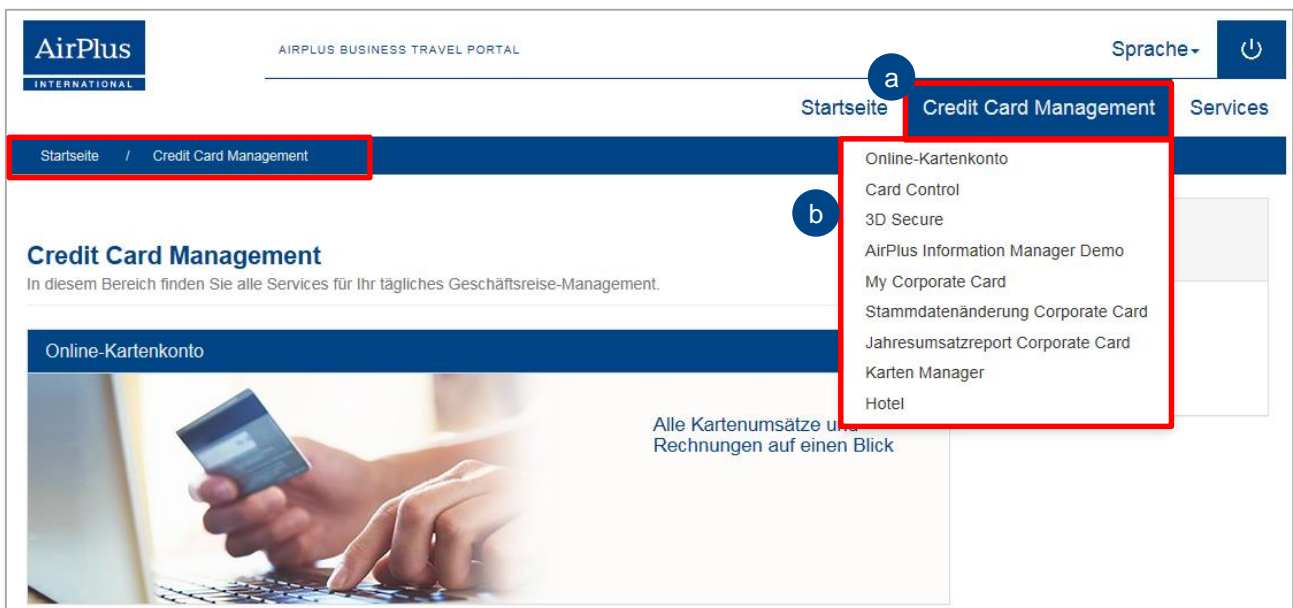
AirPlus
INTERNATIONAL

AIRPLUS BUSINESS TRAVEL PORTAL

Sprache

a

Startseite
Credit Card Management
Services

Startseite / Credit Card Management

Online-Kartenkonto
Card Control
b
3D Secure
AirPlus Information Manager Demo
My Corporate Card
Stammdatenänderung Corporate Card
Jahresumsatzreport Corporate Card
Karten Manager
Hotel

Credit Card Management
In diesem Bereich finden Sie alle Services für Ihr tägliches Geschäftsreise-Management.

Online-Kartenkonto

Alle Kartenumsätze und
Rechnungen auf einen Blick